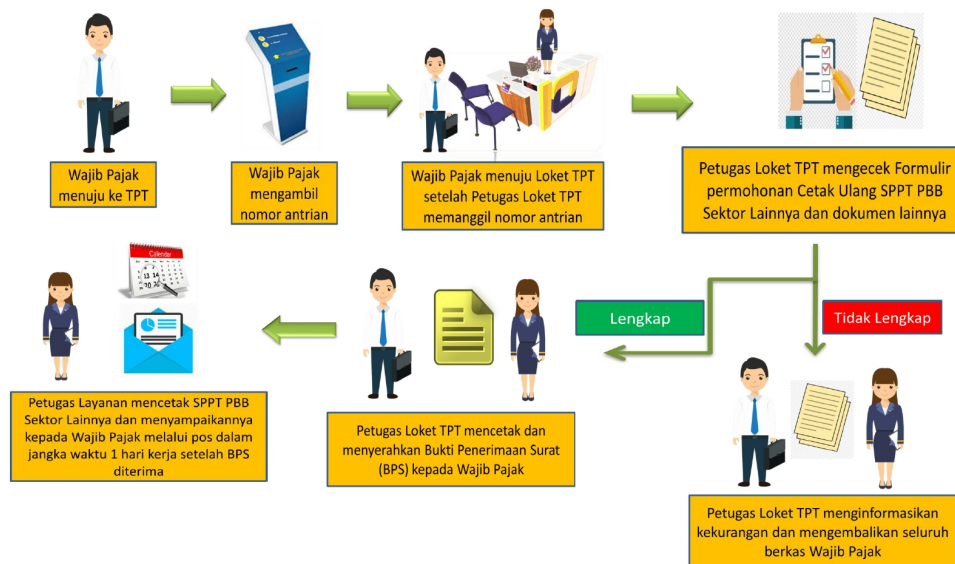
Wajib Pajak menuju ke TPT

Wajib Pajak mengambil nomor antrian

Wajib Pajak menuju Loket TPT setelah Petugas Loket TPT memanggil nomor antrian

Petugas Loket TPT mengecek Formulir permohonan Cetak Ulang SPPT PBB Sektor Lainnya dan dokumen lainnya

Lengkap

Tidak Lengkap

Calendar
13
20 21

Petugas Layanan mencetak SPPT PBB Sektor Lainnya dan menyampaikannya kepada Wajib Pajak melalui pos dalam jangka waktu 1 hari kerja setelah BPS diterima

Petugas Loket TPT mencetak dan menyerahkan Bukti Penerimaan Surat (BPS) kepada Wajib Pajak

Petugas Loket TPT menginformasikan kekurangan dan mengembalikan seluruh berkas Wajib Pajak